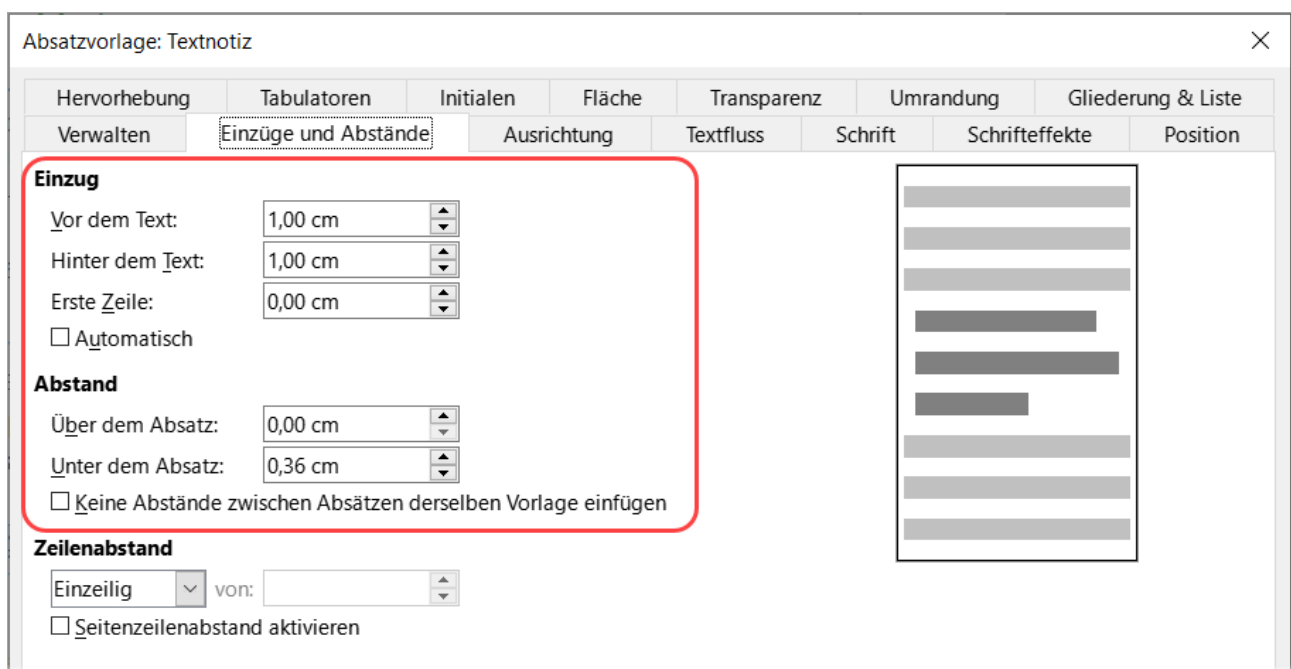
Absatzvorlage: Textnotiz

×

Hervorhebung | Tabulatoren | Initialen | Fläche | Transparenz | Umrandung | Gliederung & Liste

Verwalten | Einzüge und Abstände | Ausrichtung | Textfluss | Schrift | Schrifteffekte | Position

**Einzug**

Vor dem Text: 1,00 cm

Hinter dem Text: 1,00 cm

Erste Zeile: 0,00 cm

☐ Automatisch

**Abstand**

Über dem Absatz: 0,00 cm

Unter dem Absatz: 0,36 cm

☐ Keine Abstände zwischen Absätzen derselben Vorlage einfügen

**Zeilenabstand**

Einzeilig von:

☐ Seitenzeilenabstand aktivieren